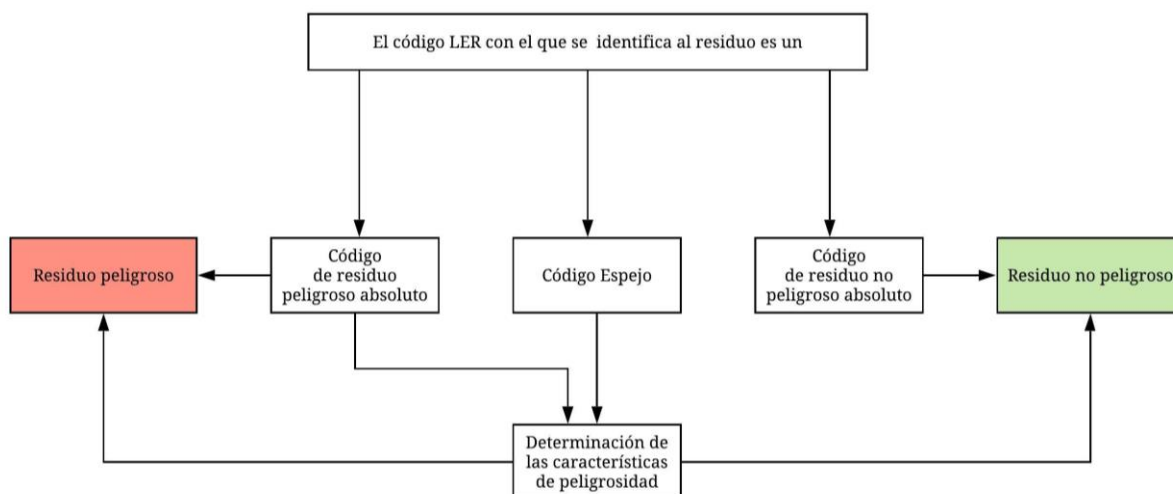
El código LER con el que se identifica al residuo es un

Residuo peligroso

Código de residuo peligroso absoluto

Código Espejo

Código de residuo no peligroso absoluto

Residuo no peligroso

Determinación de las características de peligrosidad